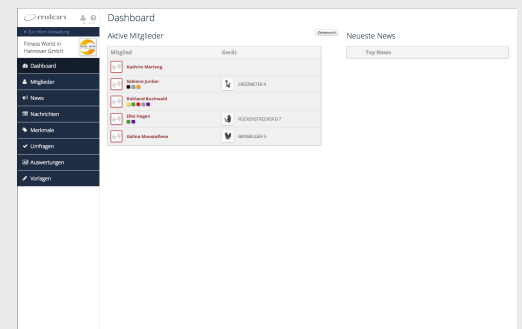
milon

‹ Zur milon-Verwaltung

Fitness World in Hannover GmbH

Dashboard
Mitglieder
News
Nachrichten
Merkmale
Umfragen
Auswertungen
Vorlagen

Dashboard

Aktive Mitglieder

Zirkelansicht

| Mitglied | Gerät |
|---|---|
| Kathrin Mertang | |
| Sabiene Junker | ERGOMETER 4 |
| Rehland Buchwald | |
| Elke Hagen | RÜCKENSTRECKER B 7 |
| Galina Moustafleva | BEINBEUGER 5 |

Neueste News

Top News